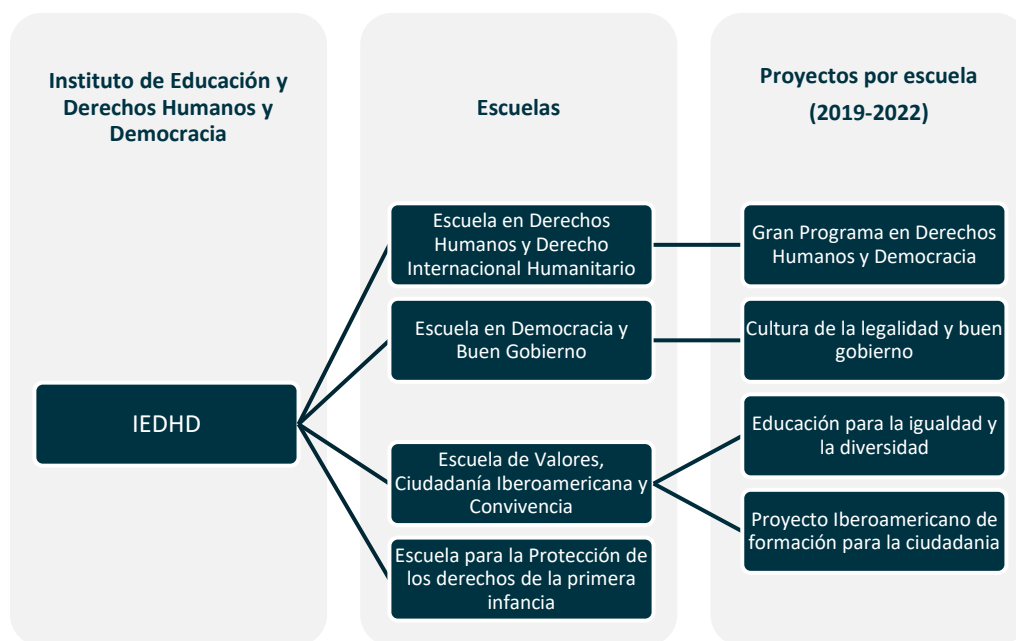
Instituto de Educación y Derechos Humanos y Democracia

Escuelas

Proyectos por escuela (2019-2022)

IEDHD

Escuela en Derechos Humanos y Derecho Internacional Humanitario

Escuela en Democracia y Buen Gobierno

Escuela de Valores, Ciudadanía Iberoamericana y Convivencia

Escuela para la Protección de los derechos de la primera infancia

Gran Programa en Derechos Humanos y Democracia

Cultura de la legalidad y buen gobierno

Educación para la igualdad y la diversidad

Proyecto Iberoamericano de formación para la ciudadania